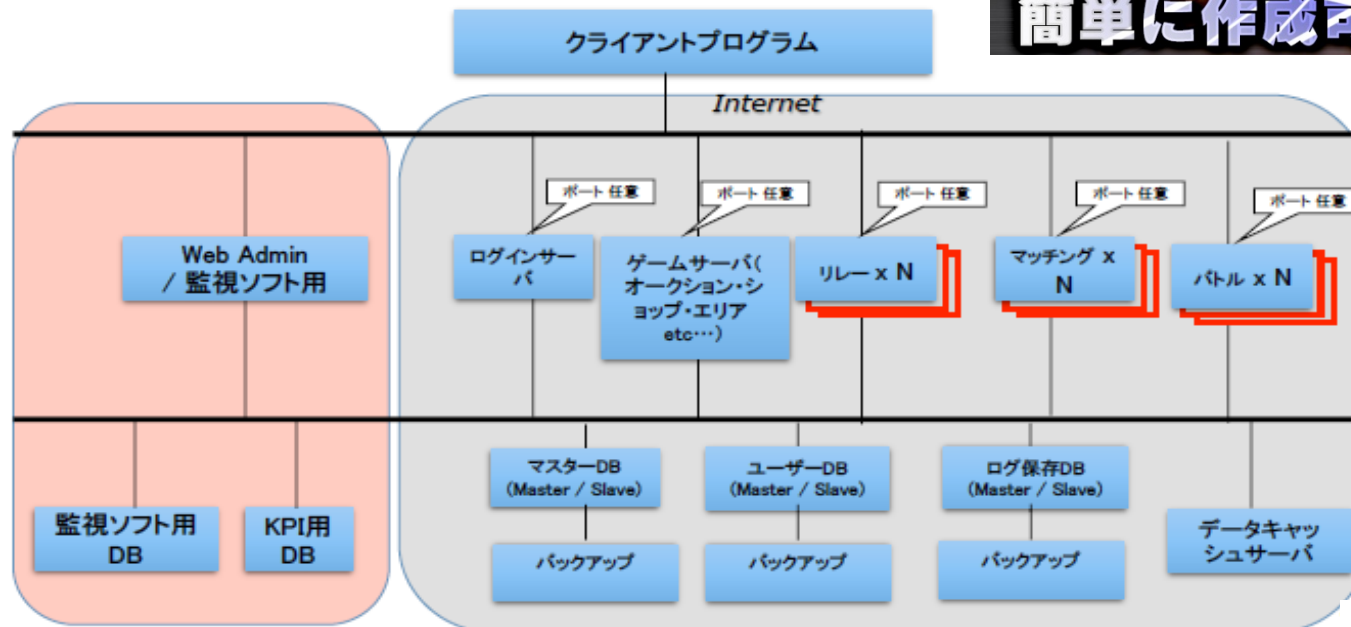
クライアントプログラム

簡単に作成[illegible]

Internet

Web Admin / 監視ソフト用

ポート 任意
ログインサーバ

ポート 任意
ゲームサーバ( オークション・ショップ・エリア etc…)

ポート 任意
リレー x N

ポート 任意
マッチング x N

ポート 任意
バトル x N

監視ソフト用 DB

KPI用 DB

マスターDB (Master / Slave)

バックアップ

ユーザーDB (Master / Slave)

バックアップ

ログ保存DB (Master / Slave)

バックアップ

データキャッシュサーバ